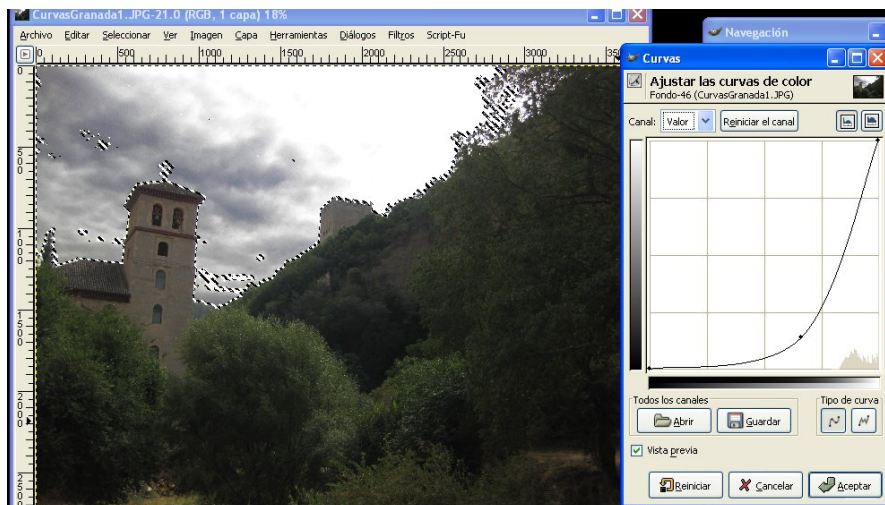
CurvasGranada1.JPG-21.0 (RGB, 1 capa) 18%

Archivo Editar Seleccionar Ver Imagen Capa Herramientas Diálogos Filtros Script-Fu

0 500 1000 1500 2000 2500 3000 35

Navegación

Curvas

Ajustar las curvas de color
Fondo-46 (CurvasGranada1.JPG)

Canal: Valor Reiniciar el canal

Todos los canales
Abrir Guardar

Tipo de curva

Vista previa

Reiniciar Cancelar Aceptar